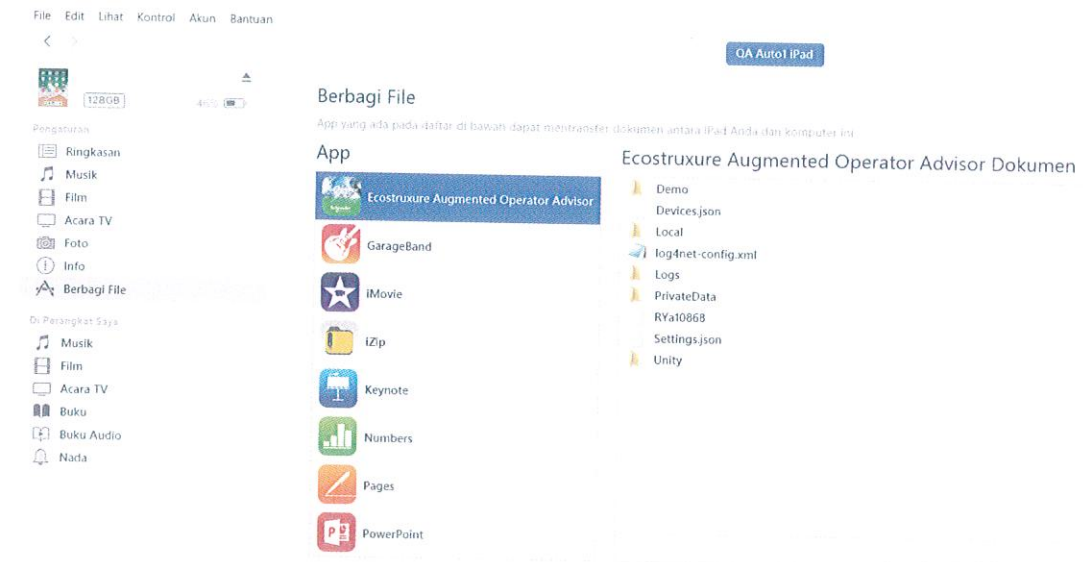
File Edit Lihat Kontrol Akun Bantuan

QA Auto1 iPad

128GB 46%

Pengaturan
Ringkasan
Musik
Film
Acara TV
Foto
Info
Berbagi File

Di Perangkat Saya
Musik
Film
Acara TV
Buku
Buku Audio
Nada

Berbagi File

App yang ada pada daftar di bawah dapat mentransfer dokumen antara iPad Anda dan komputer ini.

App

Ecostruxure Augmented Operator Advisor
GarageBand
iMovie
iZip
Keynote
Numbers
Pages
PowerPoint

Ecostruxure Augmented Operator Advisor Dokumen

Demo
Devices.json
Local
log4net-config.xml
Logs
PrivateData
RYa10868
Settings.json
Unity